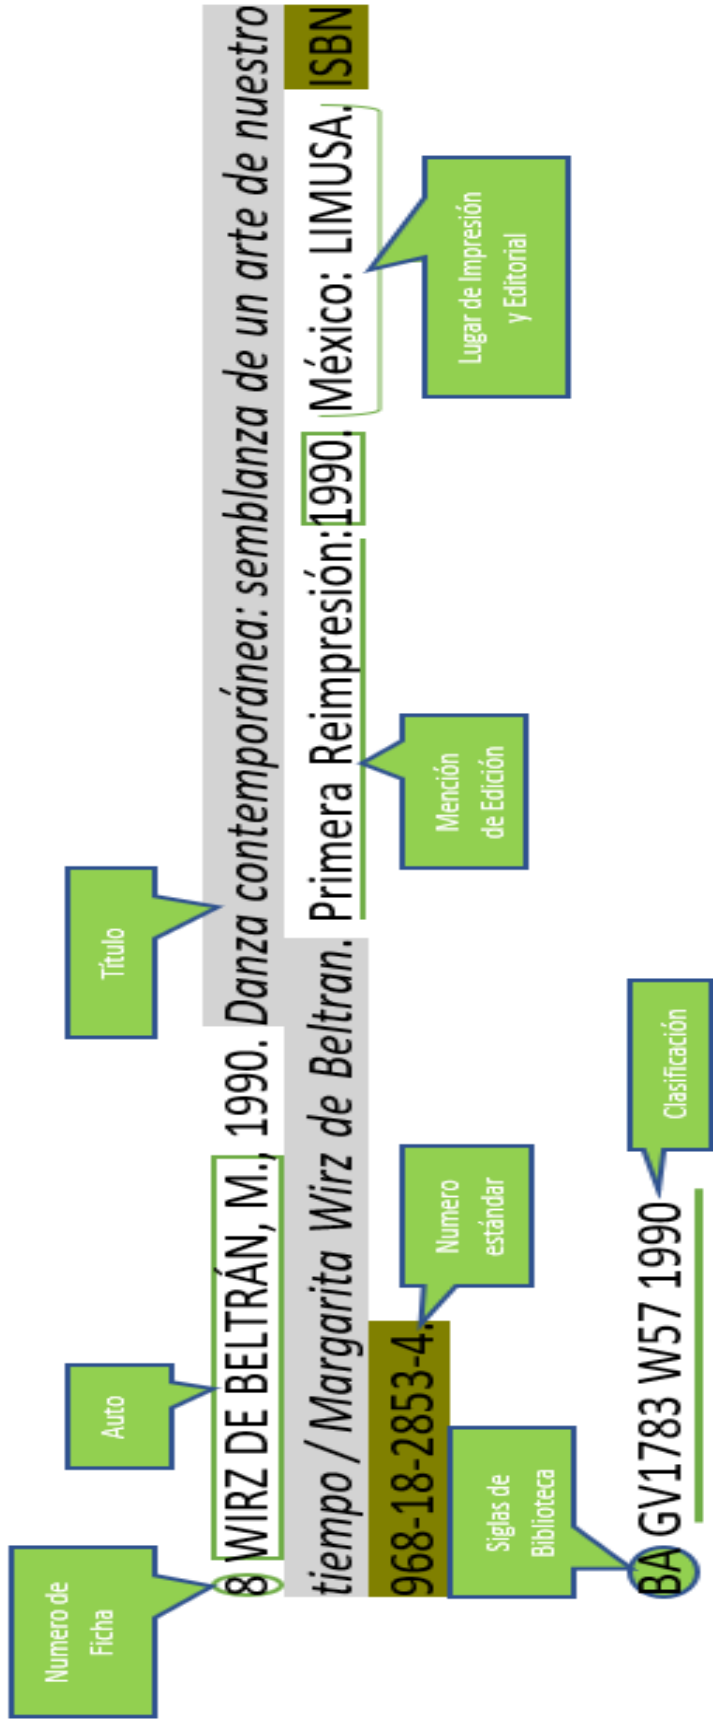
Numero de Ficha

Auto

Título

8 WIRZ DE BELTRÁN, M., 1990. *Danza contemporánea: semblanza de un arte de nuestro tiempo / Margarita Wirz de Beltran.* Primera Reimpresión: 1990. México: LIMUSA. ISBN 968-18-2853-4.

Mención de Edición

Lugar de Impresión y Editorial

Numero estándar

Siglas de Biblioteca

Clasificación

BA GV1783 W57 1990